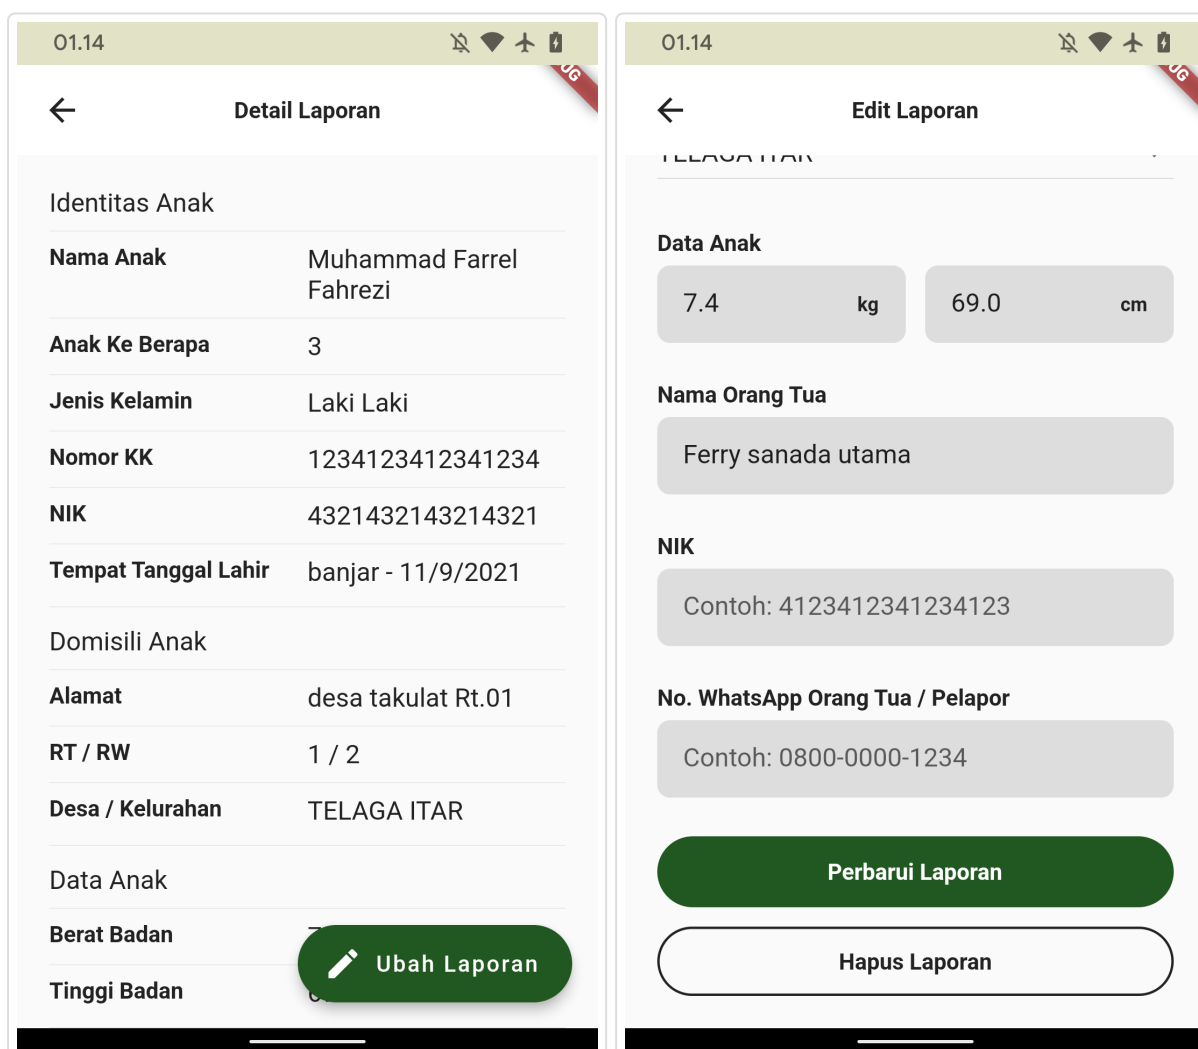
01.14

Detail Laporan

Identitas Anak

| | |
|---|---|
| Nama Anak | Muhammad Farrel Fahrezi |
| Anak Ke Berapa | 3 |
| Jenis Kelamin | Laki Laki |
| Nomor KK | 1234123412341234 |
| NIK | 4321432143214321 |
| Tempat Tanggal Lahir | banjar - 11/9/2021 |

Domisili Anak

| | |
|---|---|
| Alamat | desa takulat Rt.01 |
| RT / RW | 1 / 2 |
| Desa / Kelurahan | TELAGA ITAR |

Data Anak

| | |
|---|---|
| Berat Badan | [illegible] |
| Tinggi Badan | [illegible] |

Ubah Laporan

01.14

Edit Laporan

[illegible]

Data Anak

7.4 kg

69.0 cm

Nama Orang Tua

Ferry sanada utama

NIK

Contoh: 4123412341234123

No. WhatsApp Orang Tua / Pelapor

Contoh: 0800-0000-1234

Perbarui Laporan

Hapus Laporan